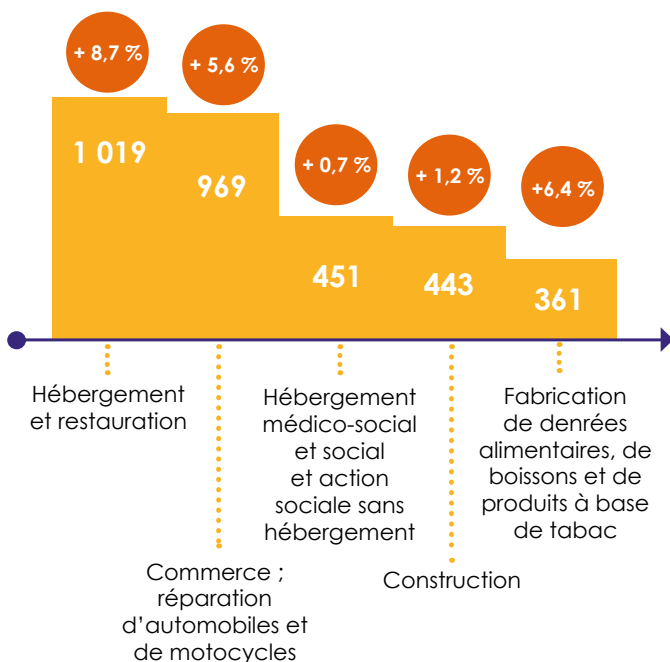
+ 8,7 %
1 019
Hébergement et restauration

+ 5,6 %
969
Commerce ; réparation d'automobiles et de motocycles

+ 0,7 %
451
Hébergement médico-social et social et action sociale sans hébergement

+ 1,2 %
443
Construction

+6,4 %
361
Fabrication de denrées alimentaires, de boissons et de produits à base de tabac